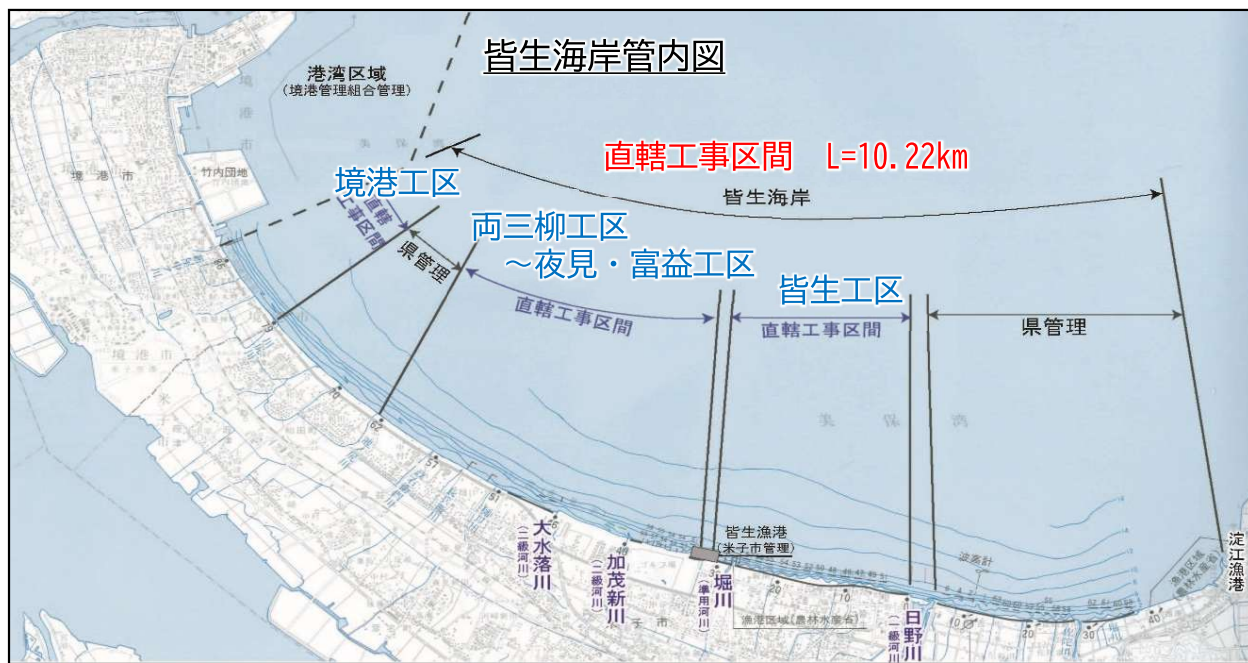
皆生海岸管内図

港湾区域
（境港管理組合管理）

直轄工事区間　L=10.22km

皆生海岸

境港工区

直轄工事区間

県管理

両三柳工区
～夜見・富益工区

皆生工区

直轄工事区間

直轄工事区間

県管理

竹内団地

境港市

境港市

美保湾

美保湾

皆生漁港
（米子市管理）

淀江漁港

大水落川
（二級河川）

加茂新川
（二級河川）

堀川
（準用河川）

日野川
（一級河川）

漁港区域（農林水産省）

漁港区域（農林水産省）

波高計

米子市